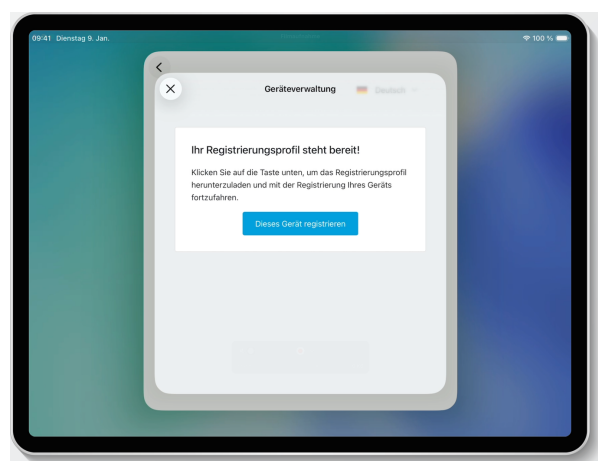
09:41 Dienstag 9. Jan.

100 %

Geräteverwaltung

Deutsch

Ihr Registrierungsprofil steht bereit!

Klicken Sie auf die Taste unten, um das Registrierungsprofil herunterzuladen und mit der Registrierung Ihres Geräts fortzufahren.

Dieses Gerät registrieren